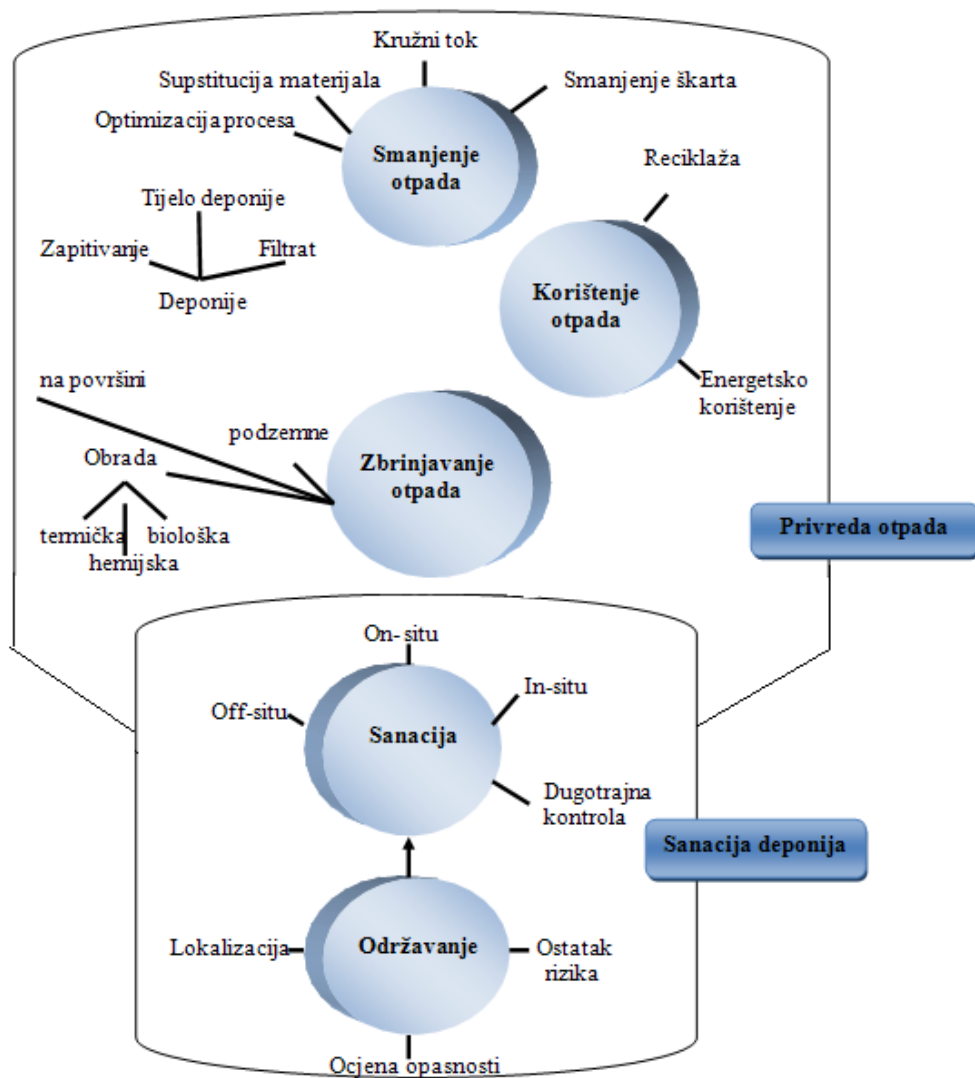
Kružni tok
Supstitucija materijala
Smanjenje škarta
Optimizacija procesa
Smanjenje otpada
Reciklaža
Tijelo deponije
Zapitivanje
Filtrat
Deponije
Korištenje otpada
Energetsko korištenje
na površini
podzemne
Obrada
Zbrinjavanje otpada
termička
biološka
hemijska
Privreda otpada
On- situ
In-situ
Off-situ
Sanacija
Dugotrajna kontrola
Sanacija deponija
Lokalizacija
Održavanje
Ostatak rizika
Ocjena opasnosti